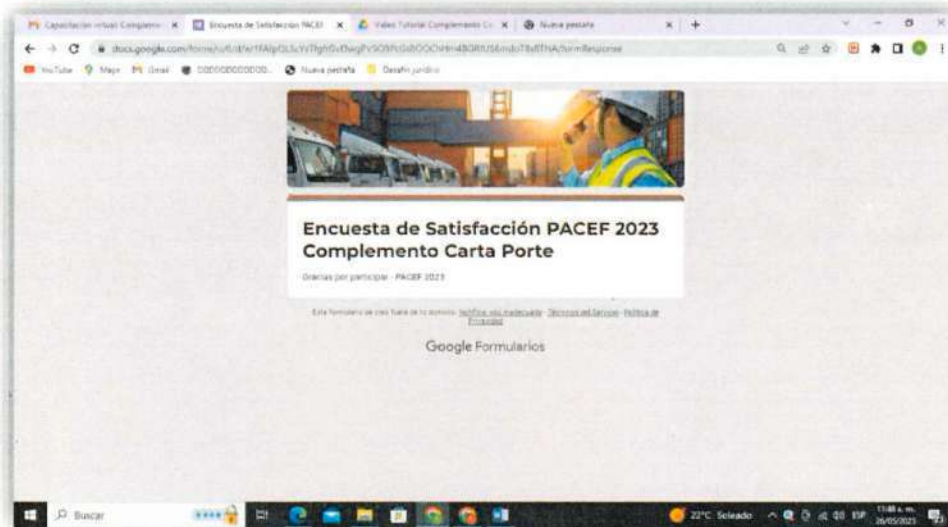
Capacitación virtual Complemento | Encuesta de Satisfacción PACEF | Video Tutorial Complemento Ca | Nueva pestaña

docs.google.com/forms/u/0/d/e/1FAIpQLSc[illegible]/formResponse

YouTube | Maps | Gmail | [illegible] | Nueva pestaña | Desafío jurídico

Encuesta de Satisfacción PACEF 2023 Complemento Carta Porte

Gracias por participar - PACEF 2023

Este formulario se creó fuera de tu dominio. Notificar uso inadecuado - Términos del Servicio - Política de Privacidad

Google Formularios

Buscar

22°C Soleado

ESP

11:48 a. m.
26/05/2023